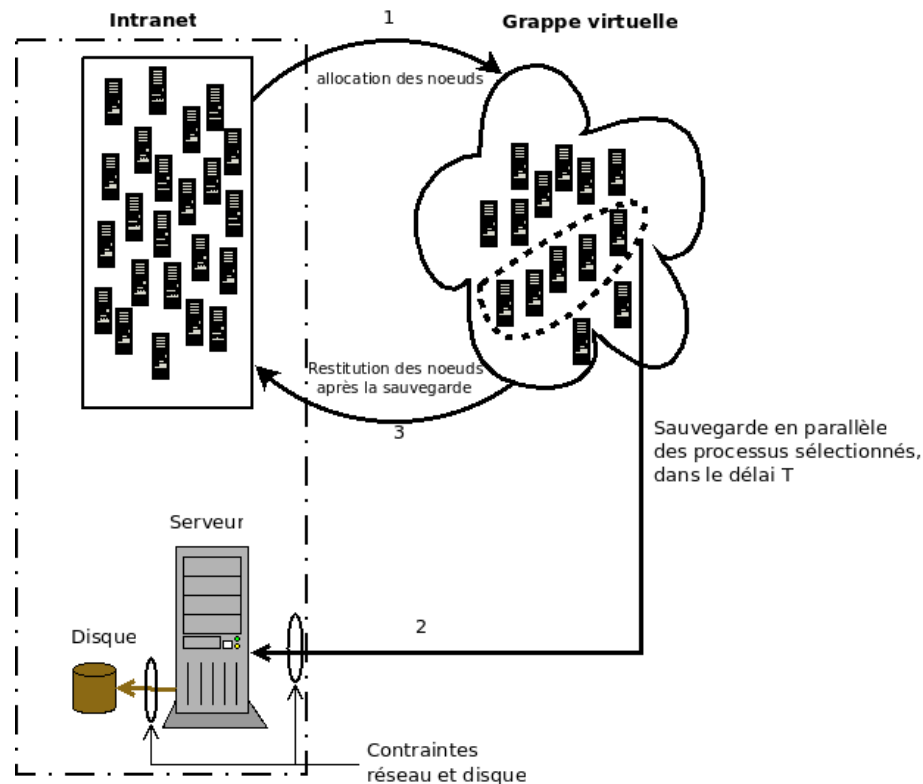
Intranet

1

Grappe virtuelle

allocation des noeuds

Restitution des noeuds après la sauvegarde

3

Sauvegarde en parallèle des processus sélectionnés, dans le délai T

Serveur

2

Disque

Contraintes réseau et disque